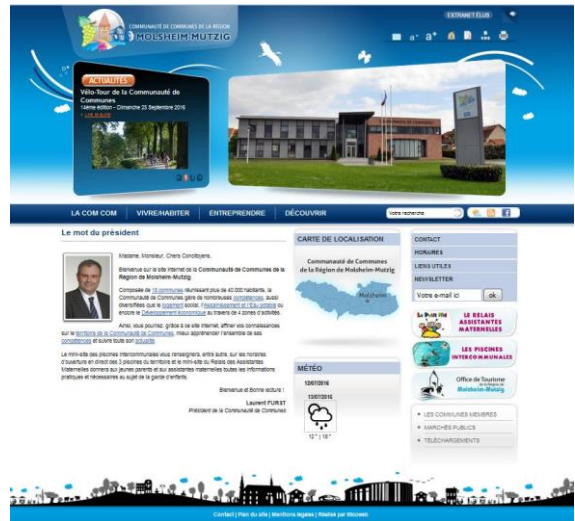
COMMUNAUTÉ DE COMMUNES DE LA RÉGION
MOLSHEIM-MUTZIG

EXTRANET ÉLUS

a⁻ a⁺

ACTUALITÉS
Vélo-Tour de la Communauté de Communes
14ème édition - Dimanche 25 Septembre 2016
> Lire la suite

LA COM COM | VIVRE/HABITER | ENTREPRENDRE | DÉCOUVRIR

Votre recherche

Le mot du président

Madame, Monsieur, Chers Concitoyens,

Bienvenue sur le site internet de la Communauté de Communes de la Région de Molsheim-Mutzig.

Composée de 18 communes réunissant plus de 40.000 habitants, la Communauté de Communes dispose de nombreuses compétences, aussi diversifiées que le logement social, l'assainissement et l'eau potable ou encore le Développement économique au travers de 4 zones d'activités.

Ainsi, vous pourrez, grâce à ce site internet, affiner vos connaissances sur le territoire de la Communauté de Communes, mieux appréhender l'ensemble de ses compétences et suivre toute son actualité.

Le mini-site des piscines intercommunales vous renseignera, entre autre, sur les horaires d'ouverture en direct des 3 piscines du territoire et le mini-site du Relais des Assistantes Maternelles donnera aux jeunes parents et aux assistantes maternelles toutes les informations pratiques et nécessaires au sujet de la garde d'enfants.

Bienvenue et Bonne lecture !

Laurent FURST
Président de la Communauté de Communes

CARTE DE LOCALISATION

Communauté de Communes de la Région de Molsheim-Mutzig

Molsheim

MÉTÉO

12/07/2016

13/07/2016

12 ° | 18 °

CONTACT
HORAIRES
LIENS UTILES
NEWSLETTER
Votre e-mail ici
ok

LE RELAIS ASSISTANTES MATERNELLES

LES PISCINES INTERCOMMUNALES

Office de Tourisme de la région de Molsheim-Mutzig

LES COMMUNES MEMBRES
MARCHÉS PUBLICS
TÉLÉCHARGEMENTS

Contact | Plan du site | Mentions légales | Réalisé par Mooveo